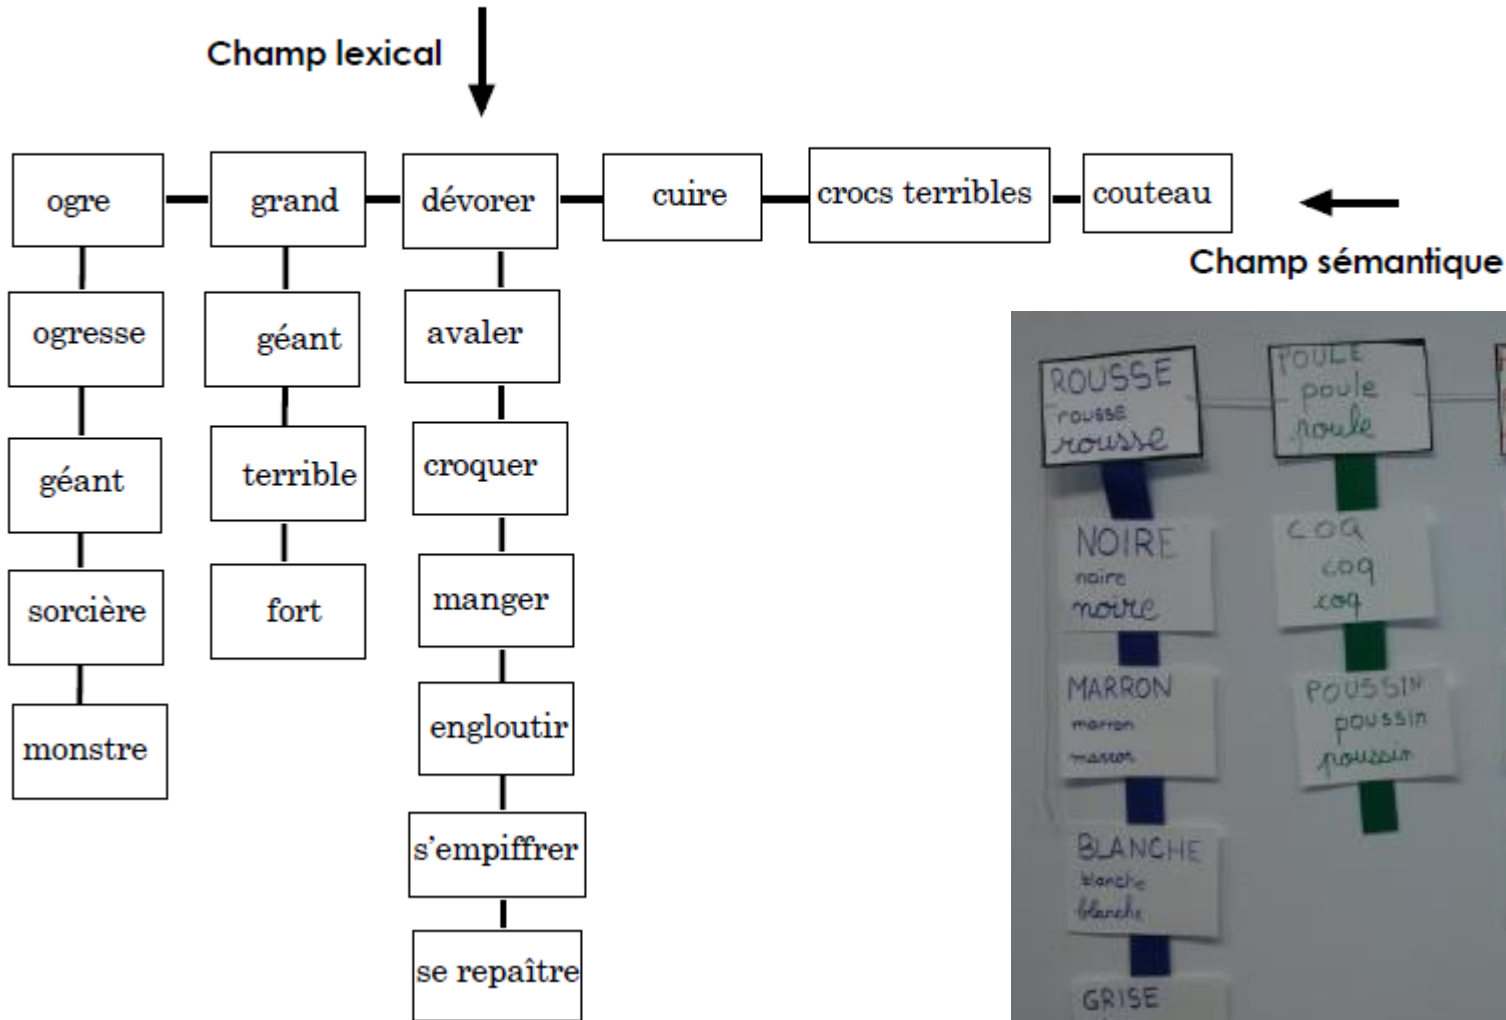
Champ lexical

ogre
grand
dévorer
cuire
crocs terribles
couteau

Champ sémantique

ogresse
géant
sorcière
monstre

géant
terrible
fort

avaler
croquer
manger
engloutir
s'empiffrer
se repaître

ROUSSE
rousse
rousse

NOIRE
noire
noire

MARRON
marron
marron

BLANCHE
blanche
blanche

GRISE

POULE
poule
poule

COQ
coq
coq

POUSSIN
poussin
poussin